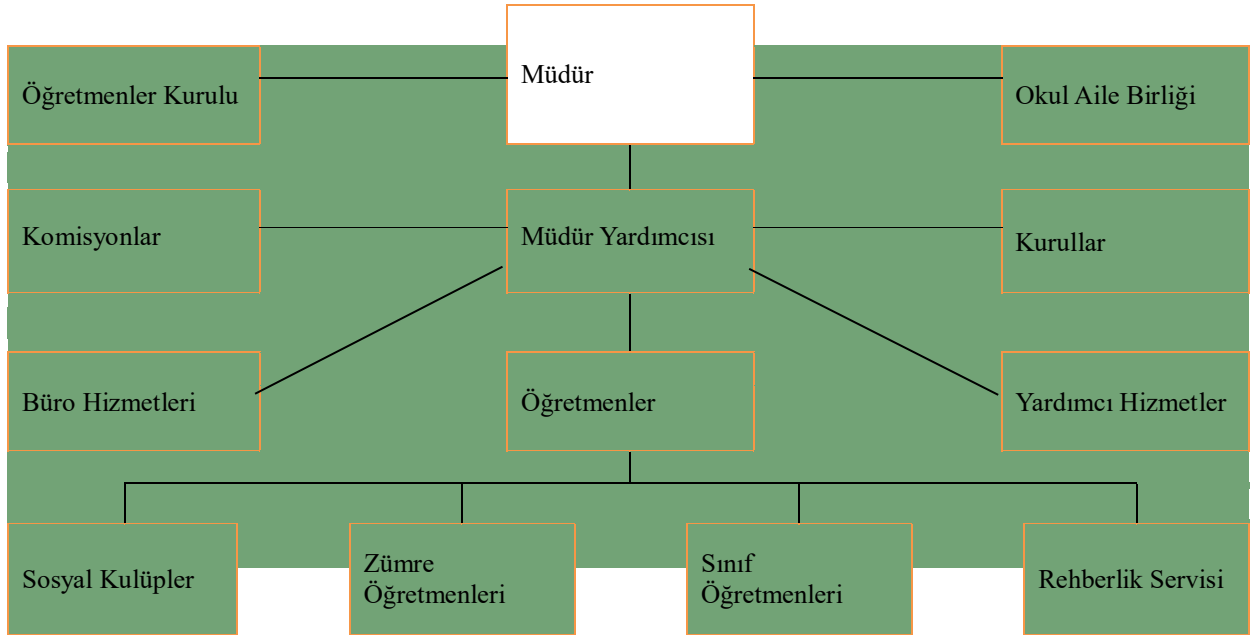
Müdür

Öğretmenler Kurulu

Okul Aile Birliği

Komisyonlar

Müdür Yardımcısı

Kurullar

Büro Hizmetleri

Öğretmenler

Yardımcı Hizmetler

Sosyal Kulüpler

Zümre Öğretmenleri

Sınıf Öğretmenleri

Rehberlik Servisi